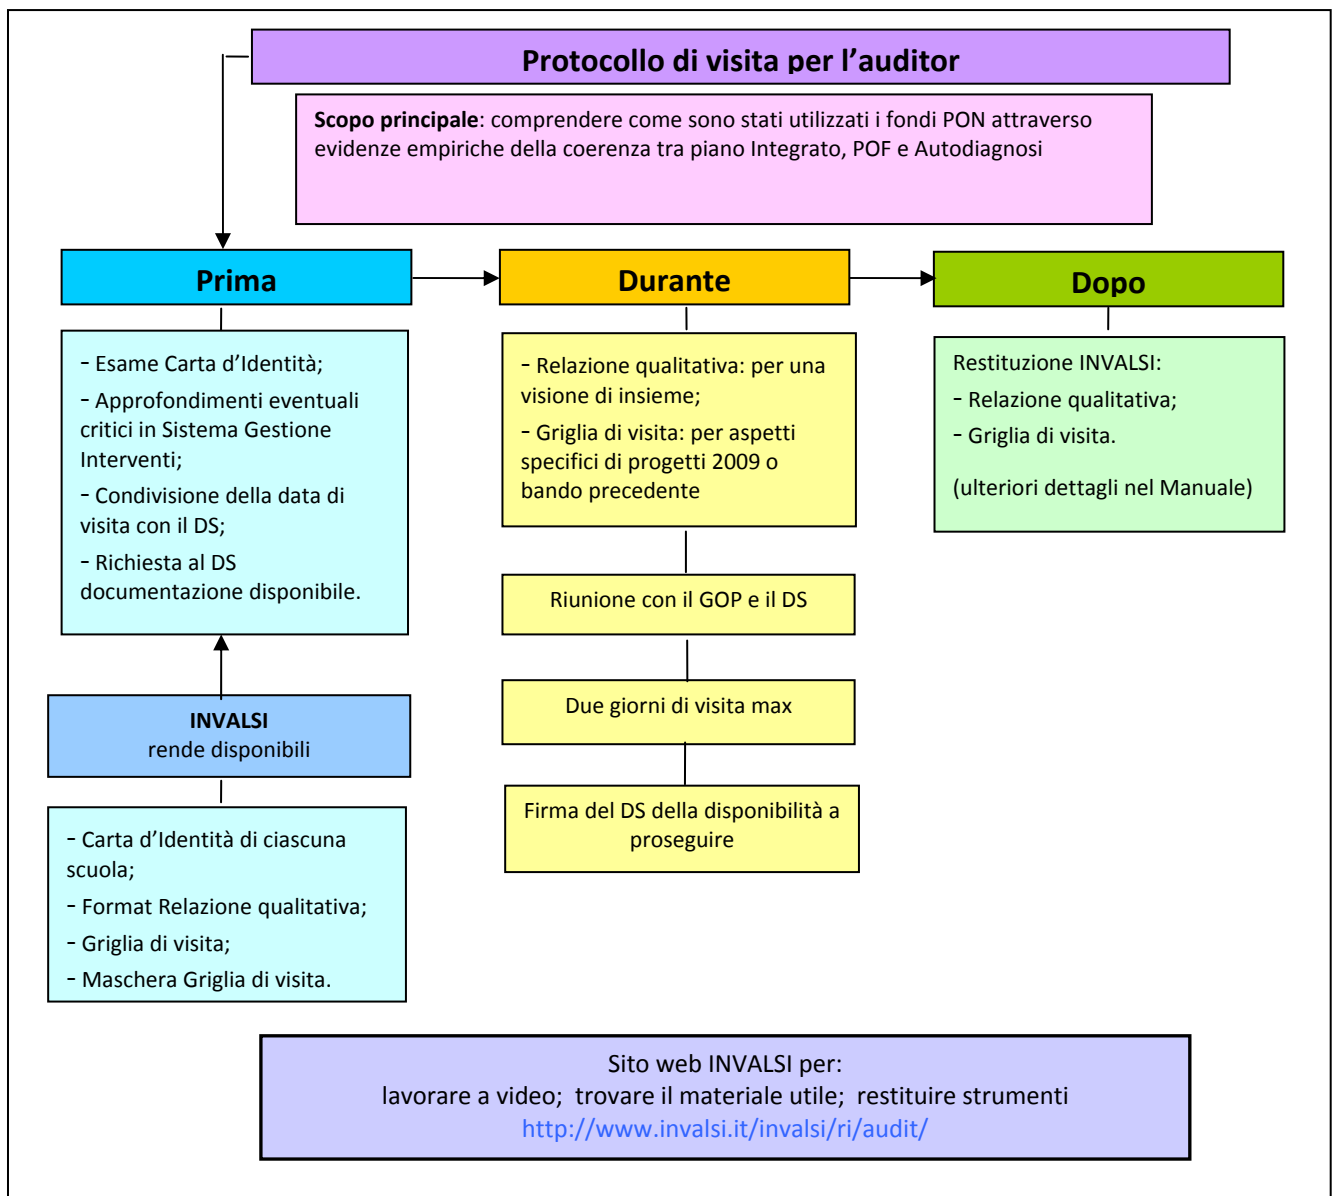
Protocollo di visita per l'auditor

**Scopo principale**: comprendere come sono stati utilizzati i fondi PON attraverso evidenze empiriche della coerenza tra piano Integrato, POF e Autodiagnosi

Prima

- Esame Carta d'Identità;
- Approfondimenti eventuali critici in Sistema Gestione Interventi;
- Condivisione della data di visita con il DS;
- Richiesta al DS documentazione disponibile.

INVALSI
rende disponibili

- Carta d'Identità di ciascuna scuola;
- Format Relazione qualitativa;
- Griglia di visita;
- Maschera Griglia di visita.

Durante

- Relazione qualitativa: per una visione di insieme;
- Griglia di visita: per aspetti specifici di progetti 2009 o bando precedente

Riunione con il GOP e il DS

Due giorni di visita max

Firma del DS della disponibilità a proseguire

Dopo

Restituzione INVALSI:
- Relazione qualitativa;
- Griglia di visita.

(ulteriori dettagli nel Manuale)

Sito web INVALSI per:
lavorare a video; trovare il materiale utile; restituire strumenti
http://www.invalsi.it/invalsi/ri/audit/